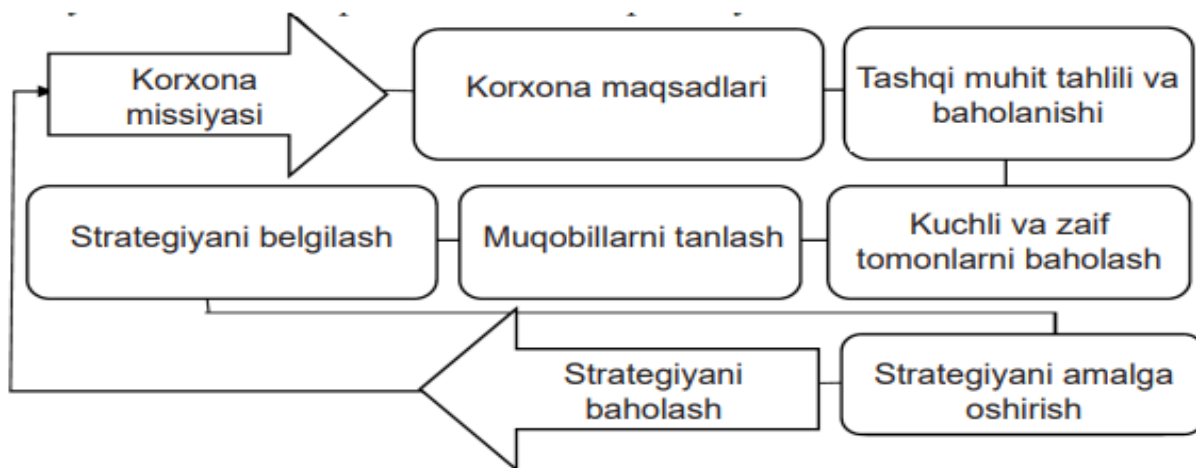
Korxona missiyasi

Korxona maqsadlari

Tashqi muhit tahlili va baholanishi

Strategiyani belgilash

Muqobillarni tanlash

Kuchli va zaif tomonlarni baholash

Strategiyani baholash

Strategiyani amalga oshirish